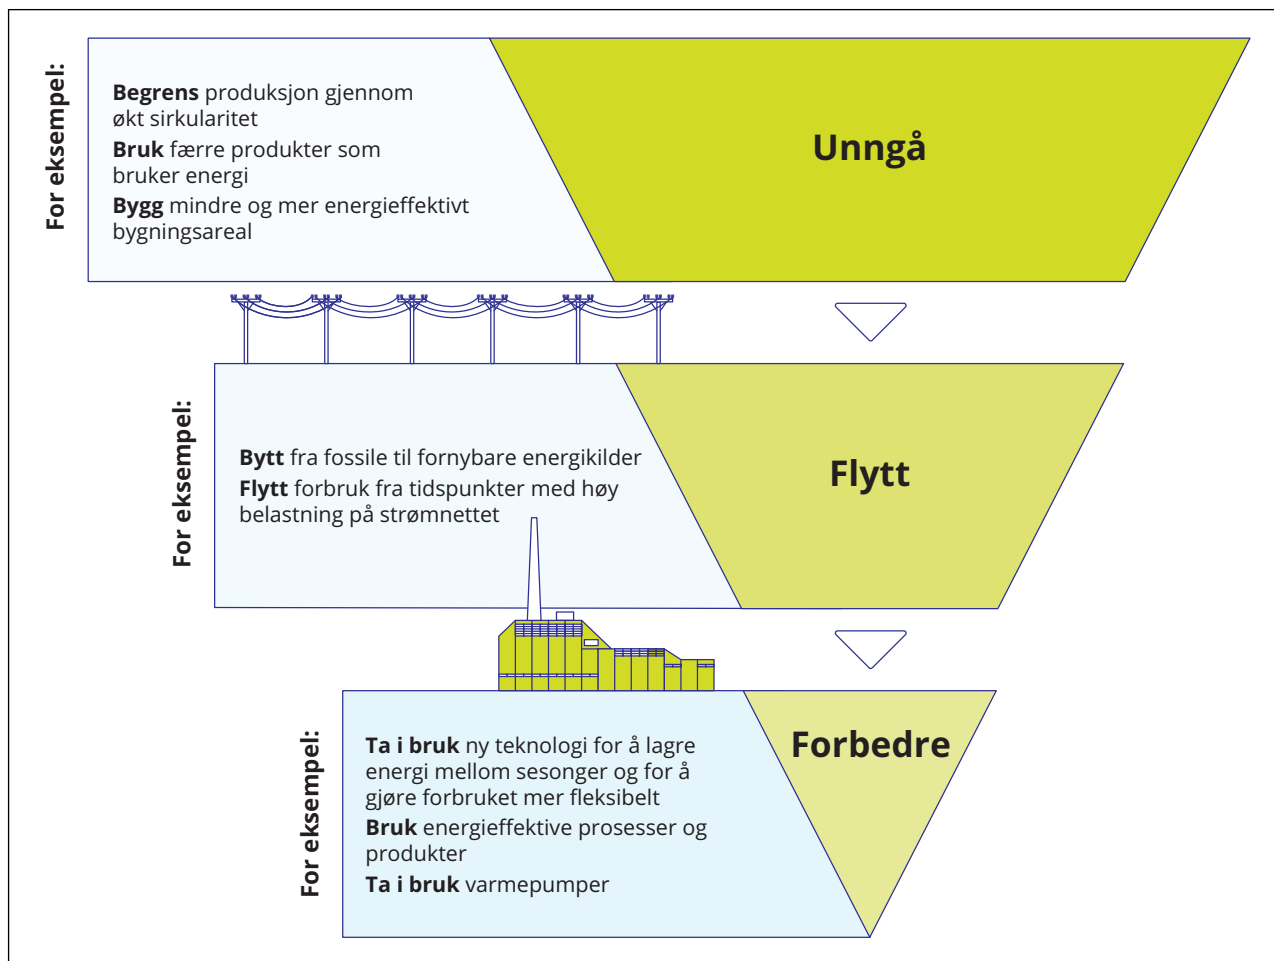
For eksempel:

**Begrens** produksjon gjennom økt sirkularitet

**Bruk** færre produkter som bruker energi

**Bygg** mindre og mer energieffektivt bygningsareal

Unngå

For eksempel:

**Bytt** fra fossile til fornybare energikilder

**Flytt** forbruk fra tidspunkter med høy belastning på strømnettet

Flytt

For eksempel:

**Ta i bruk** ny teknologi for å lagre energi mellom sesonger og for å gjøre forbruket mer fleksibelt

**Bruk** energieffektive prosesser og produkter

**Ta i bruk** varmepumper

Forbedre